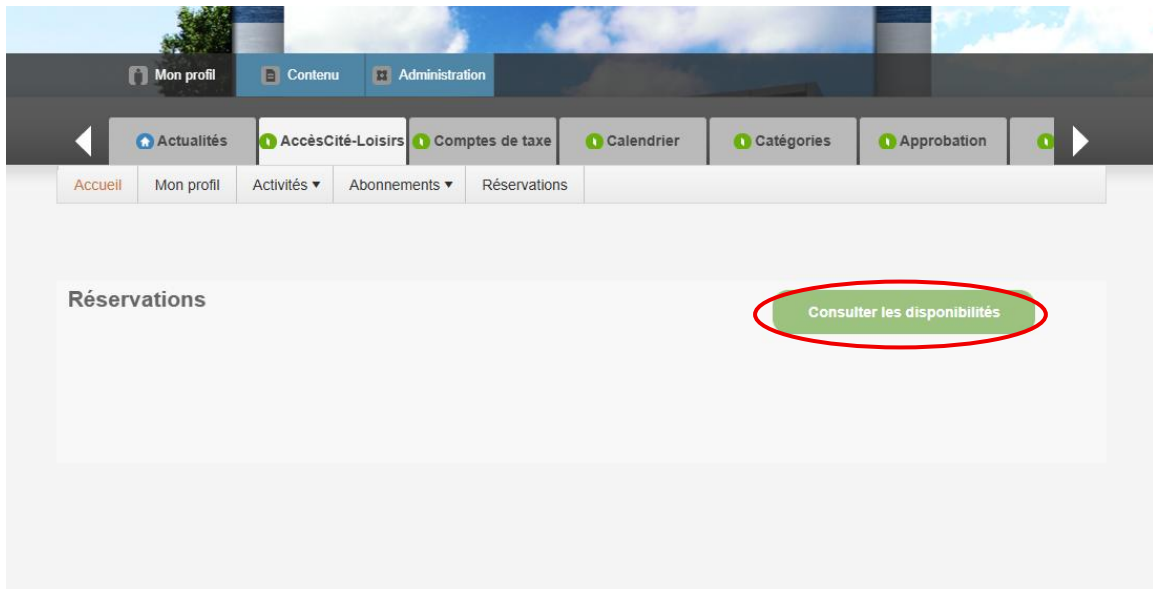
Mon profil Contenu Administration

Actualités AccèsCité-Loisirs Comptes de taxe Calendrier Catégories Approbation

Accueil Mon profil Activités ▾ Abonnements ▾ Réservations

Réservations

Consulter les disponibilités